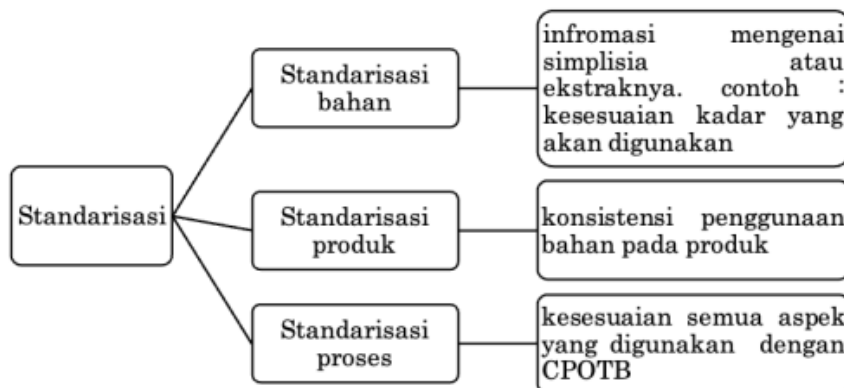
Standarisasi

Standarisasi bahan

infromasi mengenai simplisia atau ekstraknya. contoh : kesesuaian kadar yang akan digunakan

Standarisasi produk

konsistensi penggunaan bahan pada produk

Standarisasi proses

kesesuaian semua aspek yang digunakan dengan CPOTB